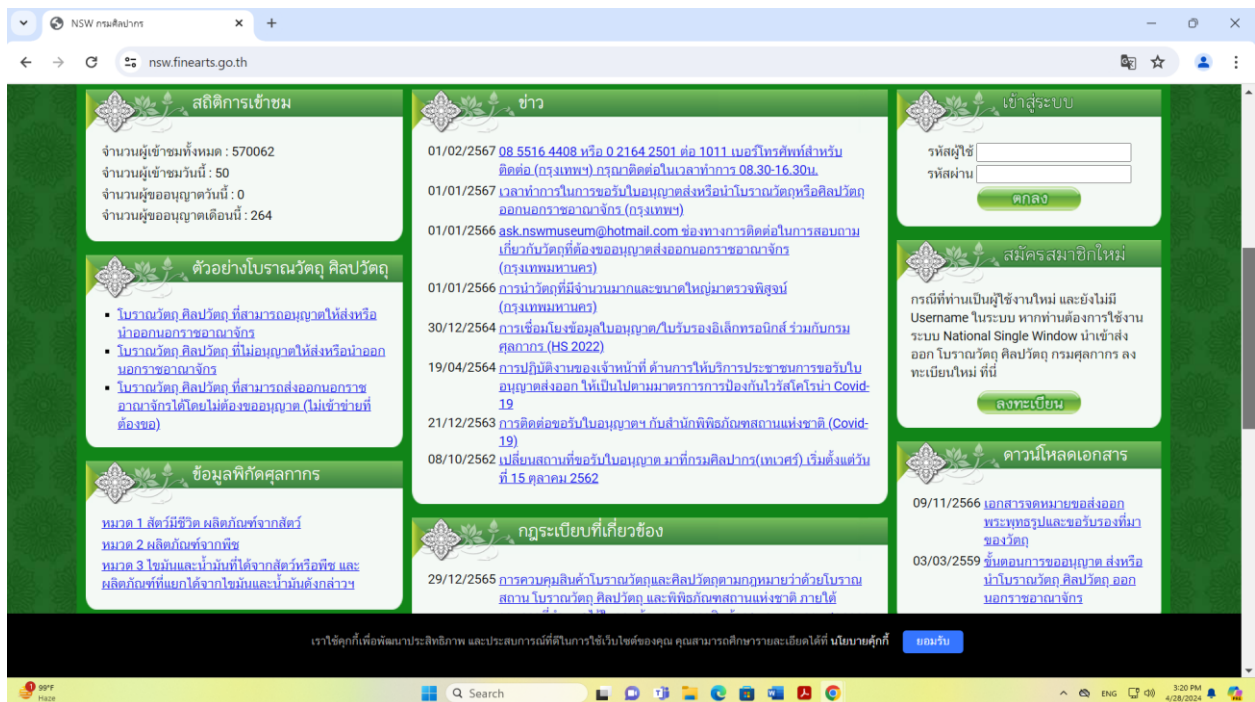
NSW กรมศิลปากร
nsw.finearts.go.th

สถิติการเข้าชม
จำนวนผู้เข้าชมทั้งหมด : 570062
จำนวนผู้เข้าชมวันนี้ : 50
จำนวนผู้ขออนุญาตวันนี้ : 0
จำนวนผู้ขออนุญาตเดือนนี้ : 264

ตัวอย่างโบราณวัตถุ ศิลปวัตถุ
- โบราณวัตถุ ศิลปวัตถุ ที่สามารถอนุญาตให้ส่งหรือนำออกนอกราชอาณาจักร
- โบราณวัตถุ ศิลปวัตถุ ที่ไม่อนุญาตให้ส่งหรือนำออกนอกราชอาณาจักร
- โบราณวัตถุ ศิลปวัตถุ ที่สามารถส่งออกนอกราชอาณาจักรได้โดยไม่ต้องขออนุญาต (ไม่เข้าข่ายที่ต้องขอ)

ข้อมูลพิกัดศุลกากร
หมวด 1 สัตว์มีชีวิต ผลิตภัณฑ์จากสัตว์
หมวด 2 ผลิตภัณฑ์จากพืช
หมวด 3 ไขมันและน้ำมันที่ได้จากสัตว์หรือพืช และผลิตภัณฑ์ที่แยกได้จากไขมันและน้ำมันดังกล่าวฯ

ข่าว
01/02/2567 08 5516 4408 หรือ 0 2164 2501 ต่อ 1011 เบอร์โทรศัพท์สำหรับติดต่อ (กรุงเทพฯ) กรุณาติดต่อในเวลาทำการ 08.30-16.30น.
01/01/2567 เวลาทำการในการขอรับใบอนุญาตส่งหรือนำโบราณวัตถุหรือศิลปวัตถุออกนอกราชอาณาจักร (กรุงเทพฯ)
01/01/2566 ask.nswmuseum@hotmail.com ช่องทางการติดต่อในการสอบถามเกี่ยวกับวัตถุที่ต้องขออนุญาตส่งออกนอกราชอาณาจักร (กรุงเทพมหานคร)
01/01/2566 การนำวัตถุที่มีจำนวนมากและขนาดใหญ่มาตรวจพิสูจน์ (กรุงเทพมหานคร)
30/12/2564 การเชื่อมโยงข้อมูลใบอนุญาต/ใบรับรองอิเล็กทรอนิกส์ ร่วมกับกรมศุลกากร (HS 2022)
19/04/2564 การปฏิบัติงานของเจ้าหน้าที่ ด้านการให้บริการประชาชนการขอรับใบอนุญาตส่งออก ให้เป็นไปตามมาตรการการป้องกันไวรัสโคโรน่า Covid-19
21/12/2563 การติดต่อขอรับใบอนุญาตฯ กับสำนักพิพิธภัณฑสถานแห่งชาติ (Covid-19)
08/10/2562 เปลี่ยนสถานที่ขอรับใบอนุญาต มาที่กรมศิลปากร(เทเวศร์) เริ่มตั้งแต่วันที่ 15 ตุลาคม 2562

กฎระเบียบที่เกี่ยวข้อง
29/12/2565 การควบคุมสินค้าโบราณวัตถุและศิลปวัตถุตามกฎหมายว่าด้วยโบราณสถาน โบราณวัตถุ ศิลปวัตถุ และพิพิธภัณฑสถานแห่งชาติ ภายใต้ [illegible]

เข้าสู่ระบบ
รหัสผู้ใช้
รหัสผ่าน
ตกลง

สมัครสมาชิกใหม่
กรณีที่ท่านเป็นผู้ใช้งานใหม่ และยังไม่มี Username ในระบบ หากท่านต้องการใช้งานระบบ National Single Window นำเข้าส่งออก โบราณวัตถุ ศิลปวัตถุ กรมศุลกากร ลงทะเบียนใหม่ ที่นี่
ลงทะเบียน

ดาวน์โหลดเอกสาร
09/11/2566 เอกสารจดหมายขอส่งออกพระพุทธรูปและขอรับรองที่มาของวัตถุ
03/03/2559 ขั้นตอนการขออนุญาต ส่งหรือนำโบราณวัตถุ ศิลปวัตถุ ออกนอกราชอาณาจักร

เราใช้คุกกี้เพื่อพัฒนาประสิทธิภาพ และประสบการณ์ที่ดีในการใช้เว็บไซต์ของคุณ คุณสามารถศึกษารายละเอียดได้ที่ นโยบายคุ้กกี้ ยอมรับ

99°F Haze
Search
ENG 3:20 PM 4/28/2024